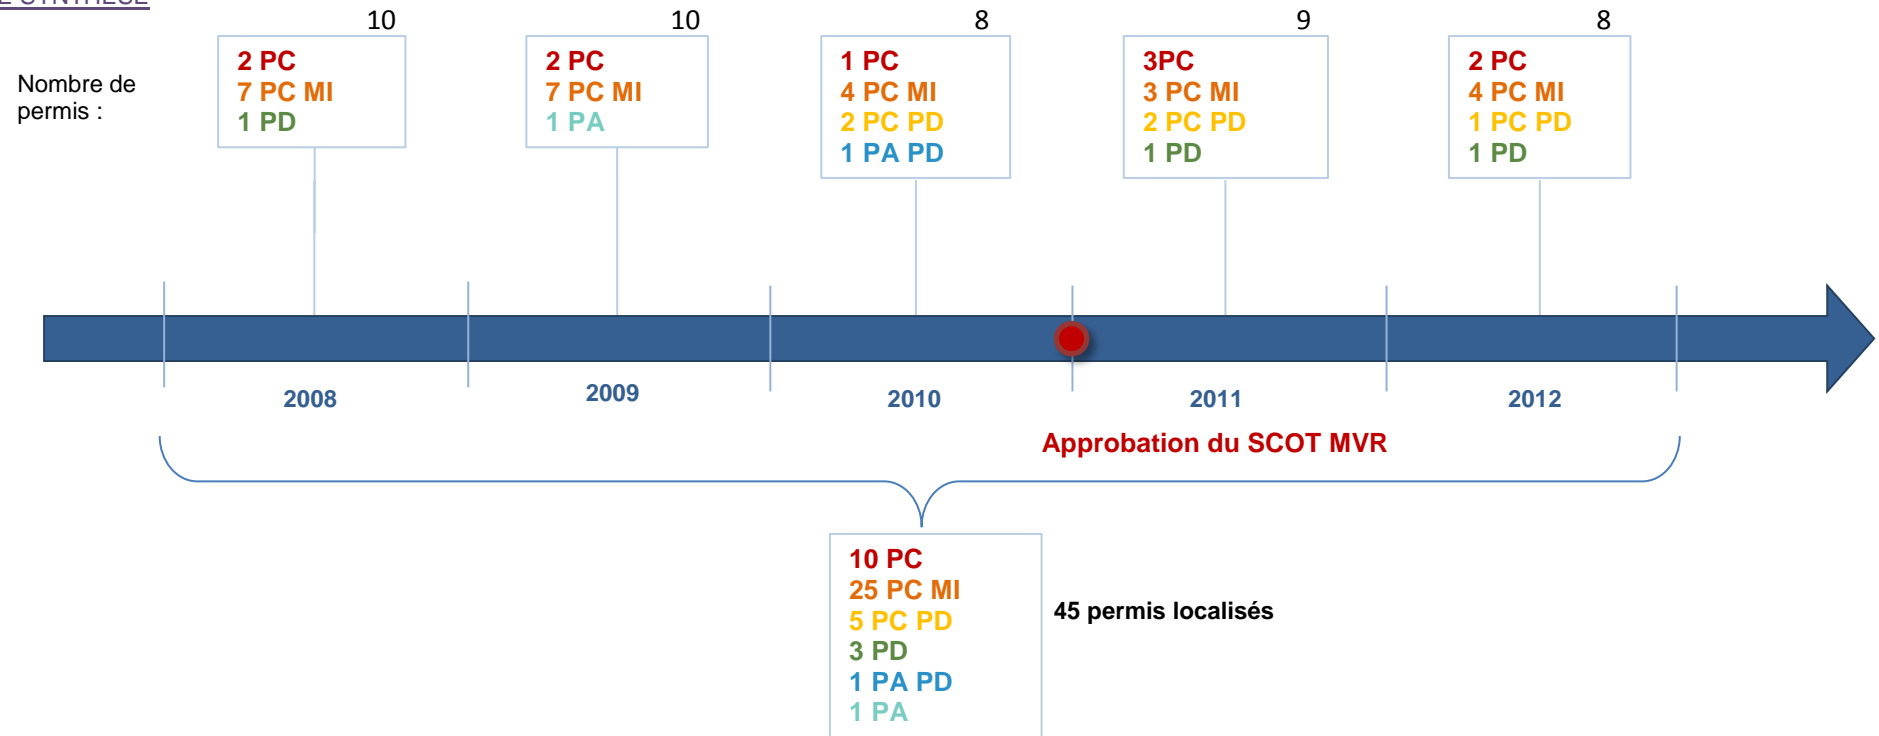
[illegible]

Nombre de permis :

10
2 PC
7 PC MI
1 PD

10
2 PC
7 PC MI
1 PA

8
1 PC
4 PC MI
2 PC PD
1 PA PD

9
3PC
3 PC MI
2 PC PD
1 PD

8
2 PC
4 PC MI
1 PC PD
1 PD

2008
2009
2010
2011
2012

Approbation du SCOT MVR

10 PC
25 PC MI
5 PC PD
3 PD
1 PA PD
1 PA

45 permis localisés